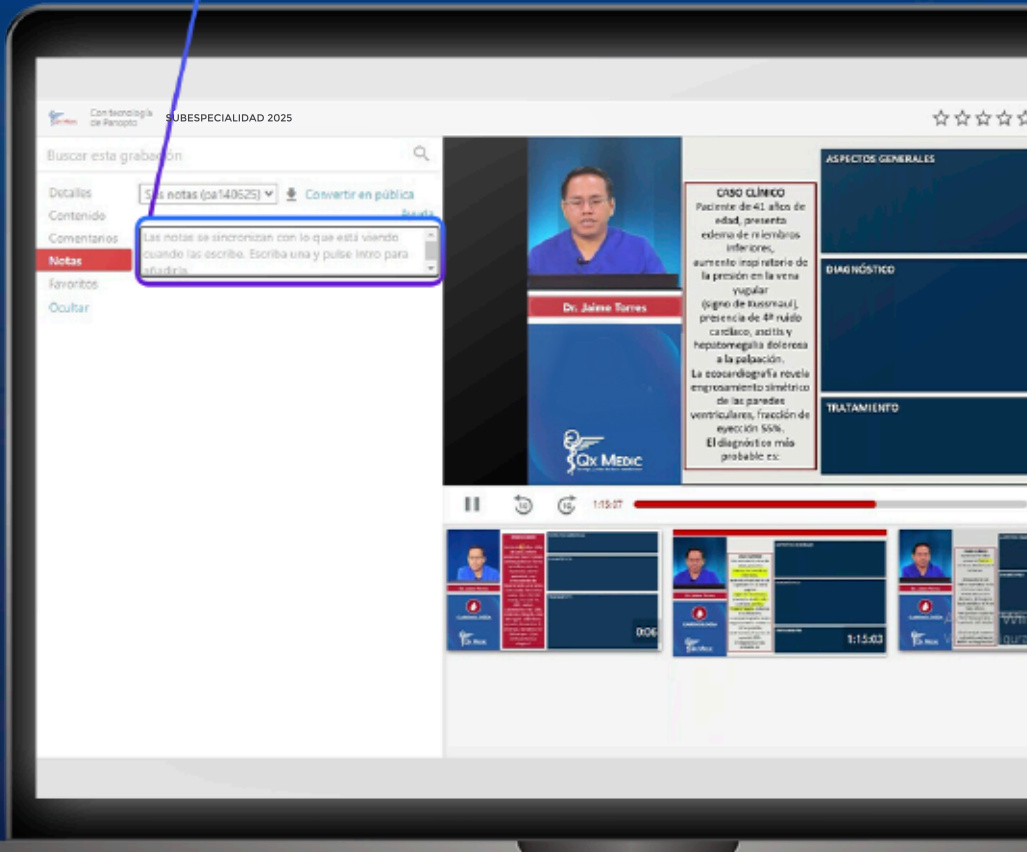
Con tecnología de Panopto SUBESPECIALIDAD 2025

Buscar esta grabación

Detalles
Contenido
Comentarios
Notas
Favoritos
Ocultar

Sus notas (pa140625) Convertir en pública

Ayuda

Las notas se sincronizan con lo que está viendo cuando las escribe. Escriba una y pulse Intro para añadirla.

Dr. Jaime Torres

Qx Medic

CASO CLÍNICO
Paciente de 41 años de edad, presenta edema de miembros inferiores, aumento inspiratorio de la presión en la vena yugular (signo de Kussmaul), presencia de 4º ruido cardiaco, ascitis y hepatomegalia dolorosa a la palpación.
La ecocardiografía revela engrosamiento simétrico de las paredes ventriculares, fracción de eyección 55%.
El diagnóstico más probable es:

ASPECTOS GENERALES
DIAGNÓSTICO
TRATAMIENTO

1:15:07

0:06
1:15:03